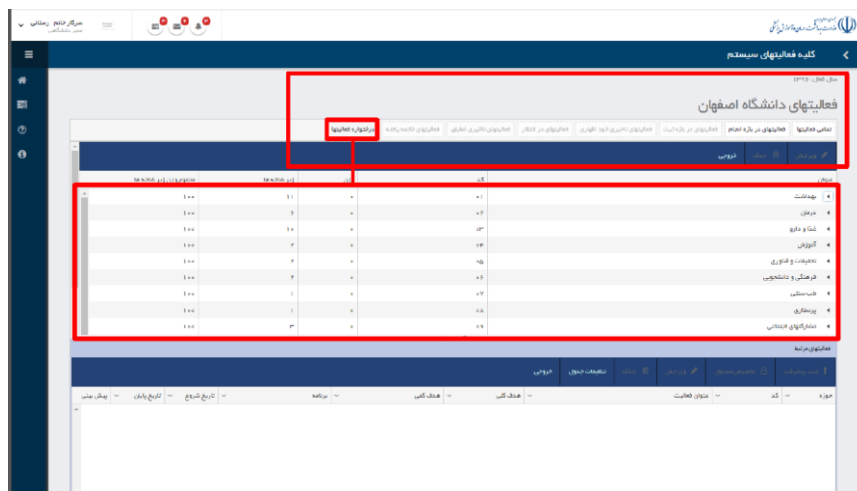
سرکار خانم رمضانی
مدیر دانشکده

کلیه فعالیتهای سیستم

سال کاری: ۱۳۹۶

فعالیتهای دانشگاه اصفهان

تمامی فعالیتها | فعالیتهای در بازه انجام | فعالیتهای در بازه ثبت | فعالیتهای تاخیری (بدون اقدام) | فعالیتهای در انتظار | فعالیتهای تاخیری اتفاق | فعالیتهای خاتمه یافته | درخواره فعالیتها

ویرایش | حذف | خروجی

| عنوان | کد | | | |
|---|---|---|---|---|
| بهداشت | ۰۱ | ۰ | ۱۱ | ۱۰۰ |
| درمان | ۰۲ | ۰ | ۶ | ۱۰۰ |
| غذا و دارو | ۰۳ | ۰ | ۱۰ | ۱۰۰ |
| آموزش | ۰۴ | ۰ | ۴ | ۱۰۰ |
| تحقیقات و فناوری | ۰۵ | ۰ | ۶ | ۱۰۰ |
| فرهنگی و دانشجویی | ۰۶ | ۰ | ۴ | ۱۰۰ |
| طب سنتی | ۰۷ | ۰ | ۱ | ۱۰۰ |
| پرستاری | ۰۸ | ۰ | ۱ | ۱۰۰ |
| تعامل‌های اجتماعی | ۰۹ | ۰ | ۳ | ۱۰۰ |

فعالیتهای مرتبط

ویرایش | حذف | تنظیمات جدول | خروجی

حوزه | کد | عنوان فعالیت | هدف کلی | هدف کمی | برنامه | تاریخ شروع | تاریخ پایان | پیش بینی